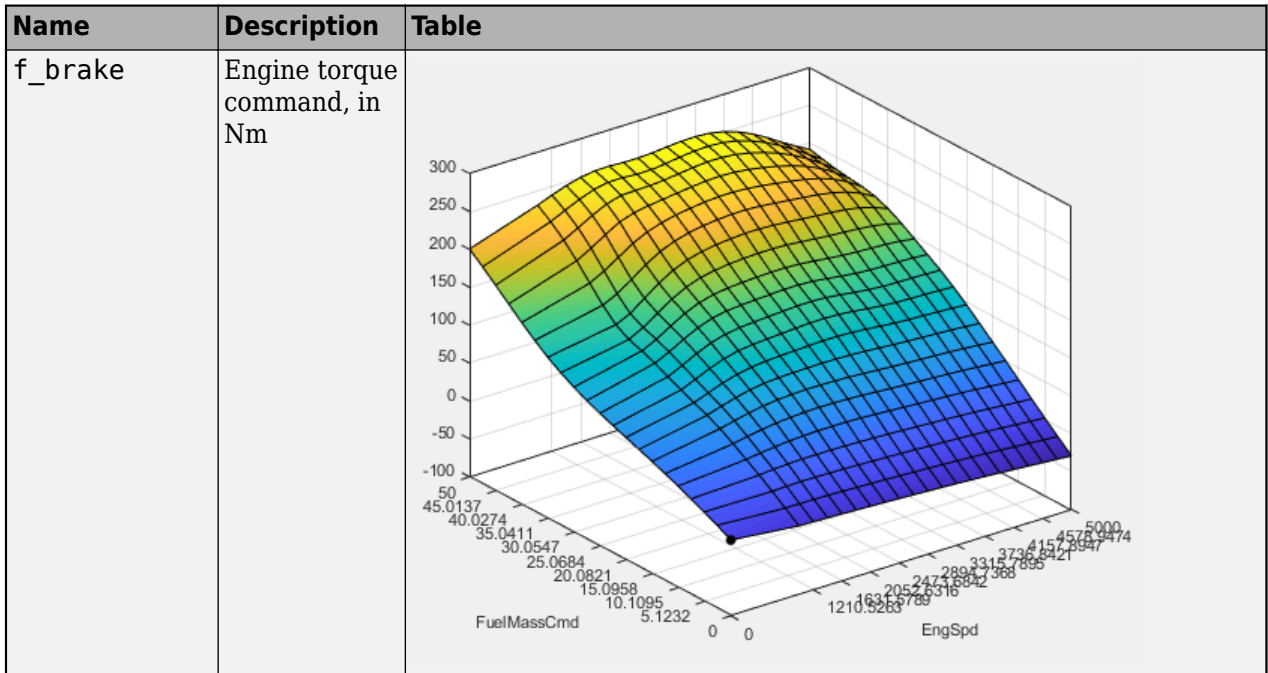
| Name | Description | Table |
|---|---|---|
| f_brake | Engine torque command, in Nm | 300<br>250<br>200<br>150<br>100<br>50<br>0<br>-50<br>-100<br>50<br>45.0137<br>40.0274<br>35.0411<br>30.0547<br>25.0684<br>20.0821<br>15.0958<br>10.1095<br>5.1232<br>0<br>FuelMassCmd<br>0<br>1210.5263<br>1631.5789<br>2052.6316<br>2473.6842<br>2894.7368<br>3315.7895<br>3736.8421<br>4157.8947<br>4578.9474<br>5000<br>EngSpd |